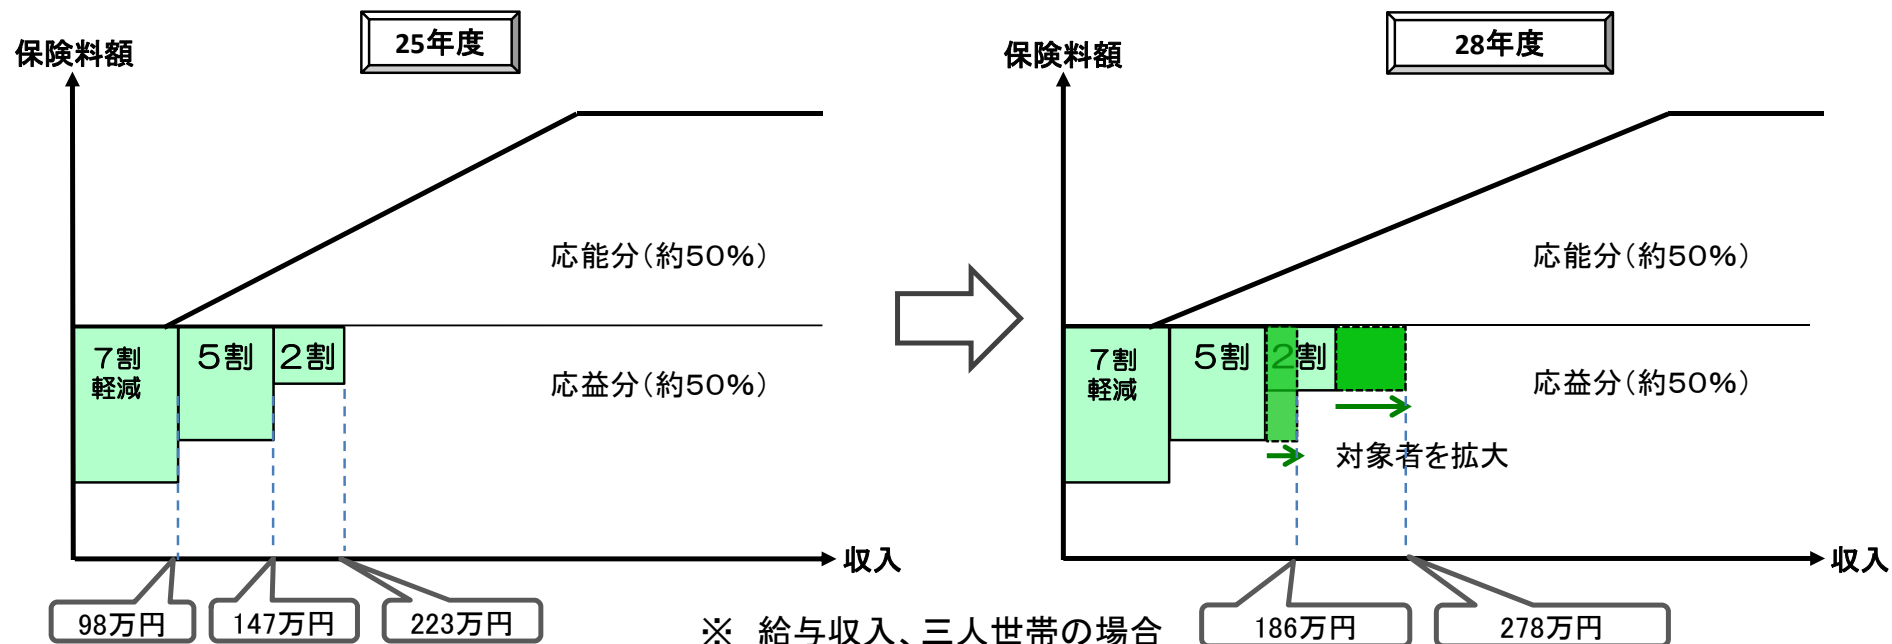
保険料額

25年度

応能分（約50%）

7割
軽減

5割

2割

応益分（約50%）

収入

98万円

147万円

223万円

保険料額

28年度

応能分（約50%）

7割
軽減

5割

2割

応益分（約50%）

対象者を拡大

収入

186万円

278万円

※ 給与収入、三人世帯の場合